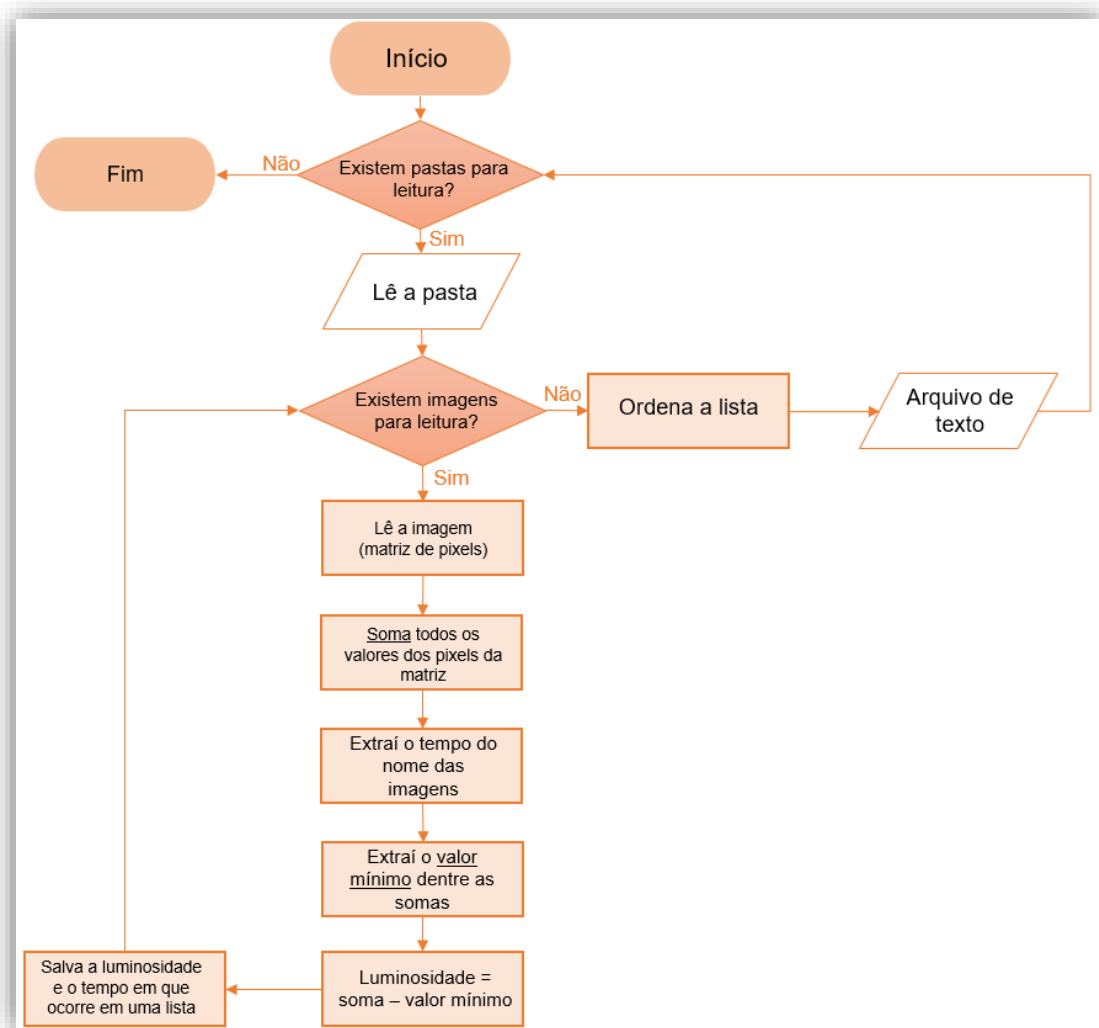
Início

Não

Fim

Existem pastas para leitura?

Sim

Lê a pasta

Existem imagens para leitura?

Não

Ordena a lista

Arquivo de texto

Sim

Lê a imagem (matriz de pixels)

Soma todos os valores dos pixels da matriz

Extraí o tempo do nome das imagens

Extraí o valor mínimo dentre as somas

Luminosidade = soma – valor mínimo

Salva a luminosidade e o tempo em que ocorre em uma lista